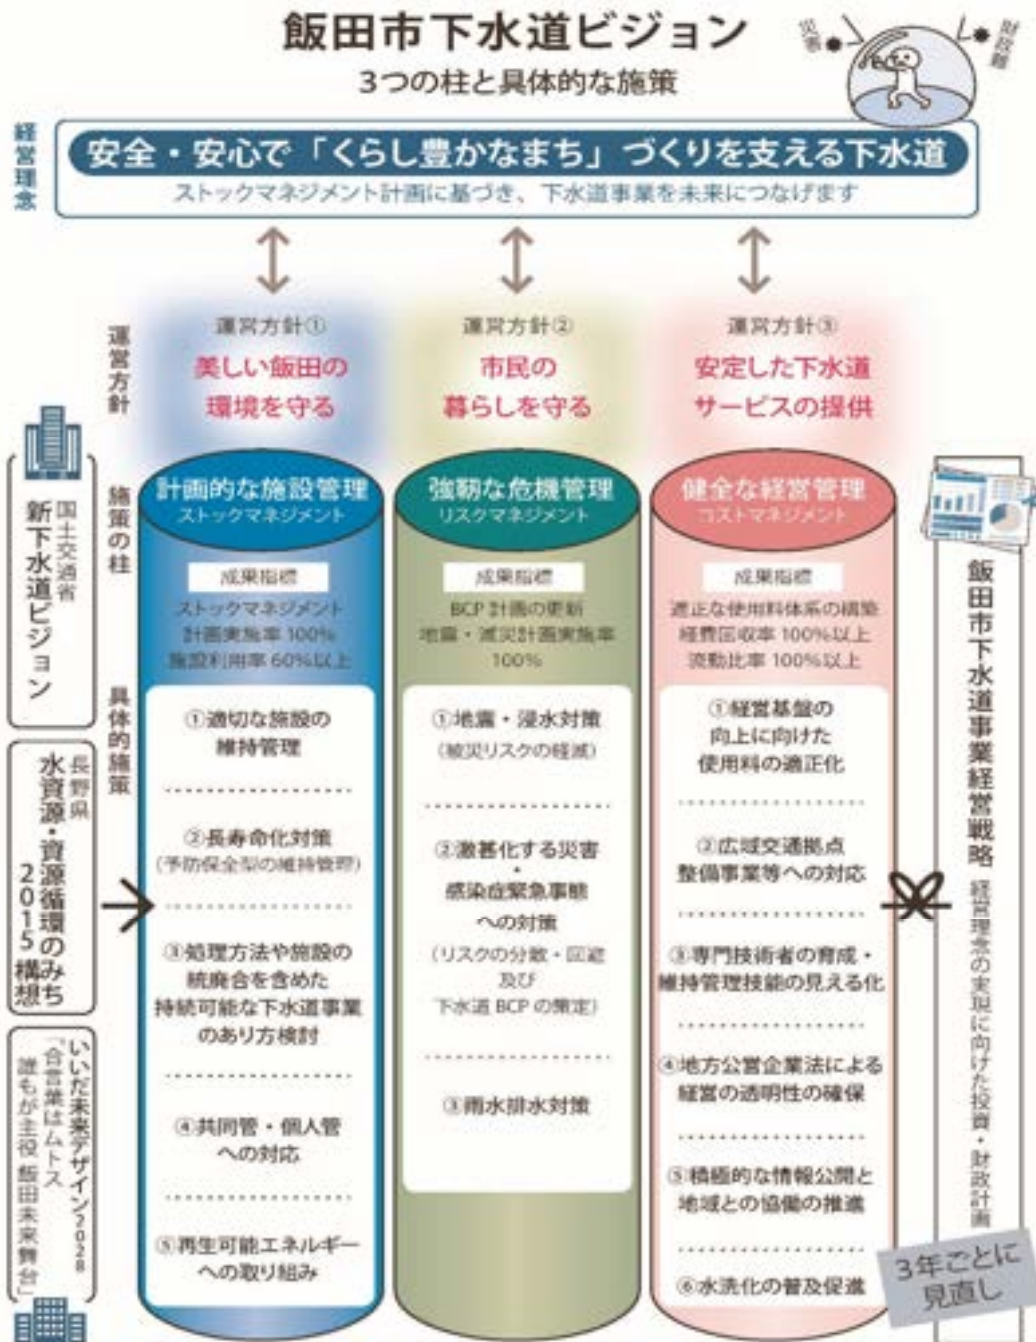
飯田市下水道ビジョン
3つの柱と具体的な施策

災害 財政難

経営理念
安全・安心で「くらし豊かなまち」づくりを支える下水道
ストックマネジメント計画に基づき、下水道事業を未来につなげます

運営方針
運営方針①
美しい飯田の環境を守る
運営方針②
市民の暮らしを守る
運営方針③
安定した下水道サービスの提供

施策の柱
計画的な施設管理
ストックマネジメント
強靭な危機管理
リスクマネジメント
健全な経営管理
コストマネジメント

成果指標
ストックマネジメント計画実施率 100%
施設利用率 60%以上

成果指標
BCP 計画の更新
地震・減災計画実施率 100%

成果指標
適正な使用料体系の構築
経費回収率 100%以上
流動比率 100%以上

具体的施策
①適切な施設の維持管理
②長寿命化対策
(予防保全型の維持管理)
③処理方法や施設の統廃合を含めた持続可能な下水道事業のあり方検討
④共同管・個人管への対応
⑤再生可能エネルギーへの取り組み

①地震・浸水対策
(被災リスクの軽減)
②激甚化する災害・感染症緊急事態への対策
(リスクの分散・回避及び下水道 BCP の策定)
③雨水排水対策

①経営基盤の向上に向けた使用料の適正化
②広域交通拠点整備事業等への対応
③専門技術者の育成・維持管理技能の見える化
④地方公営企業法による経営の透明性の確保
⑤積極的な情報公開と地域との協働の推進
⑥水洗化の普及促進

国土交通省
新下水道ビジョン

長野県
水資源・資源循環の2015構想みち

いいだ未来デザイン2028
「合言葉はムトス 誰もが主役 飯田未来舞台」

飯田市下水道事業経営戦略
経営理念の実現に向けた投資・財政計画

3年ごとに見直し